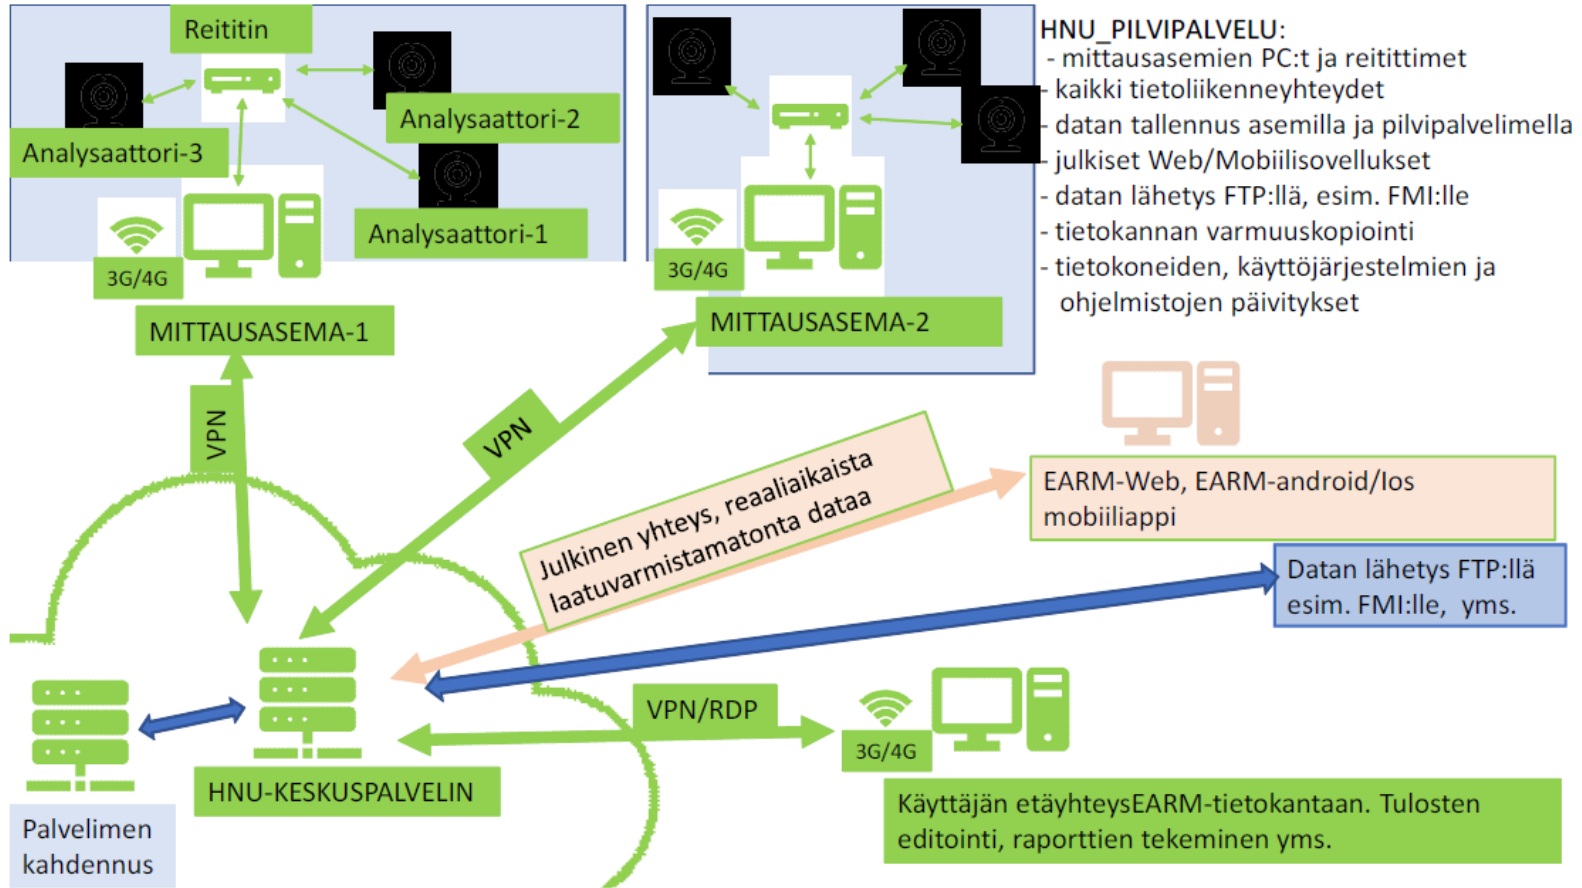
Reititin

Analysaattori-3

Analysaattori-2

Analysaattori-1

3G/4G

MITTAUSASEMA-1

3G/4G

MITTAUSASEMA-2

HNU_PILVIPALVELU:
- mittausasemien PC:t ja reitittimet
- kaikki tietoliikenneyhteydet
- datan tallennus asemilla ja pilvipalvelimella
- julkiset Web/Mobiilisovellukset
- datan lähetys FTP:llä, esim. FMI:lle
- tietokannan varmuuskopiointi
- tietokoneiden, käyttöjärjestelmien ja ohjelmistojen päivitykset

VPN

VPN

Julkinen yhteys, reaaliaikaista laatuvarmistamatonta dataa

EARM-Web, EARM-android/Ios mobiiliappi

Datan lähetys FTP:llä esim. FMI:lle, yms.

VPN/RDP

3G/4G

HNU-KESKUSPALVELIN

Palvelimen kahdennus

Käyttäjän etäyhteysEARM-tietokantaan. Tulosten editointi, raporttien tekeminen yms.